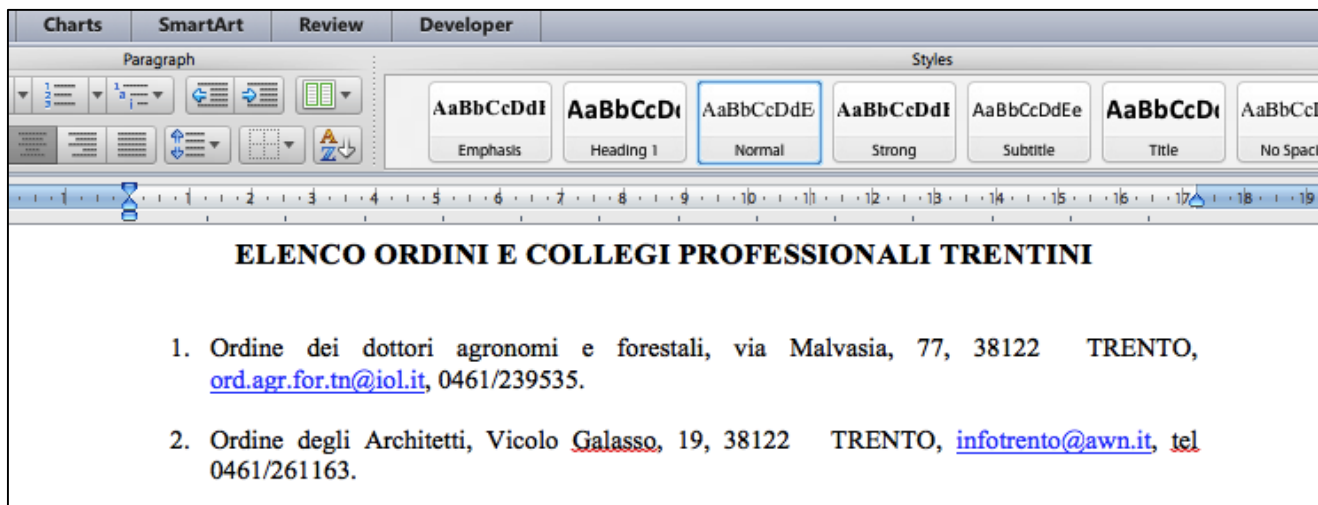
Charts SmartArt Review Developer

Paragraph

Styles

AaBbCcDdI AaBbCcD AaBbCcDdE AaBbCcDdI AaBbCcDdEe AaBbCcD AaBbCcI

Emphasis Heading 1 Normal Strong Subtitle Title No Spaci

1 2 3 4 5 6 7 8 9 10 11 12 13 14 15 16 17 18 19

ELENCO ORDINI E COLLEGI PROFESSIONALI TRENTINI

1. Ordine dei dottori agronomi e forestali, via Malvasia, 77, 38122 TRENTO, ord.agr.for.tn@iol.it, 0461/239535.

2. Ordine degli Architetti, Vicolo Galasso, 19, 38122 TRENTO, infotrento@awn.it, tel 0461/261163.